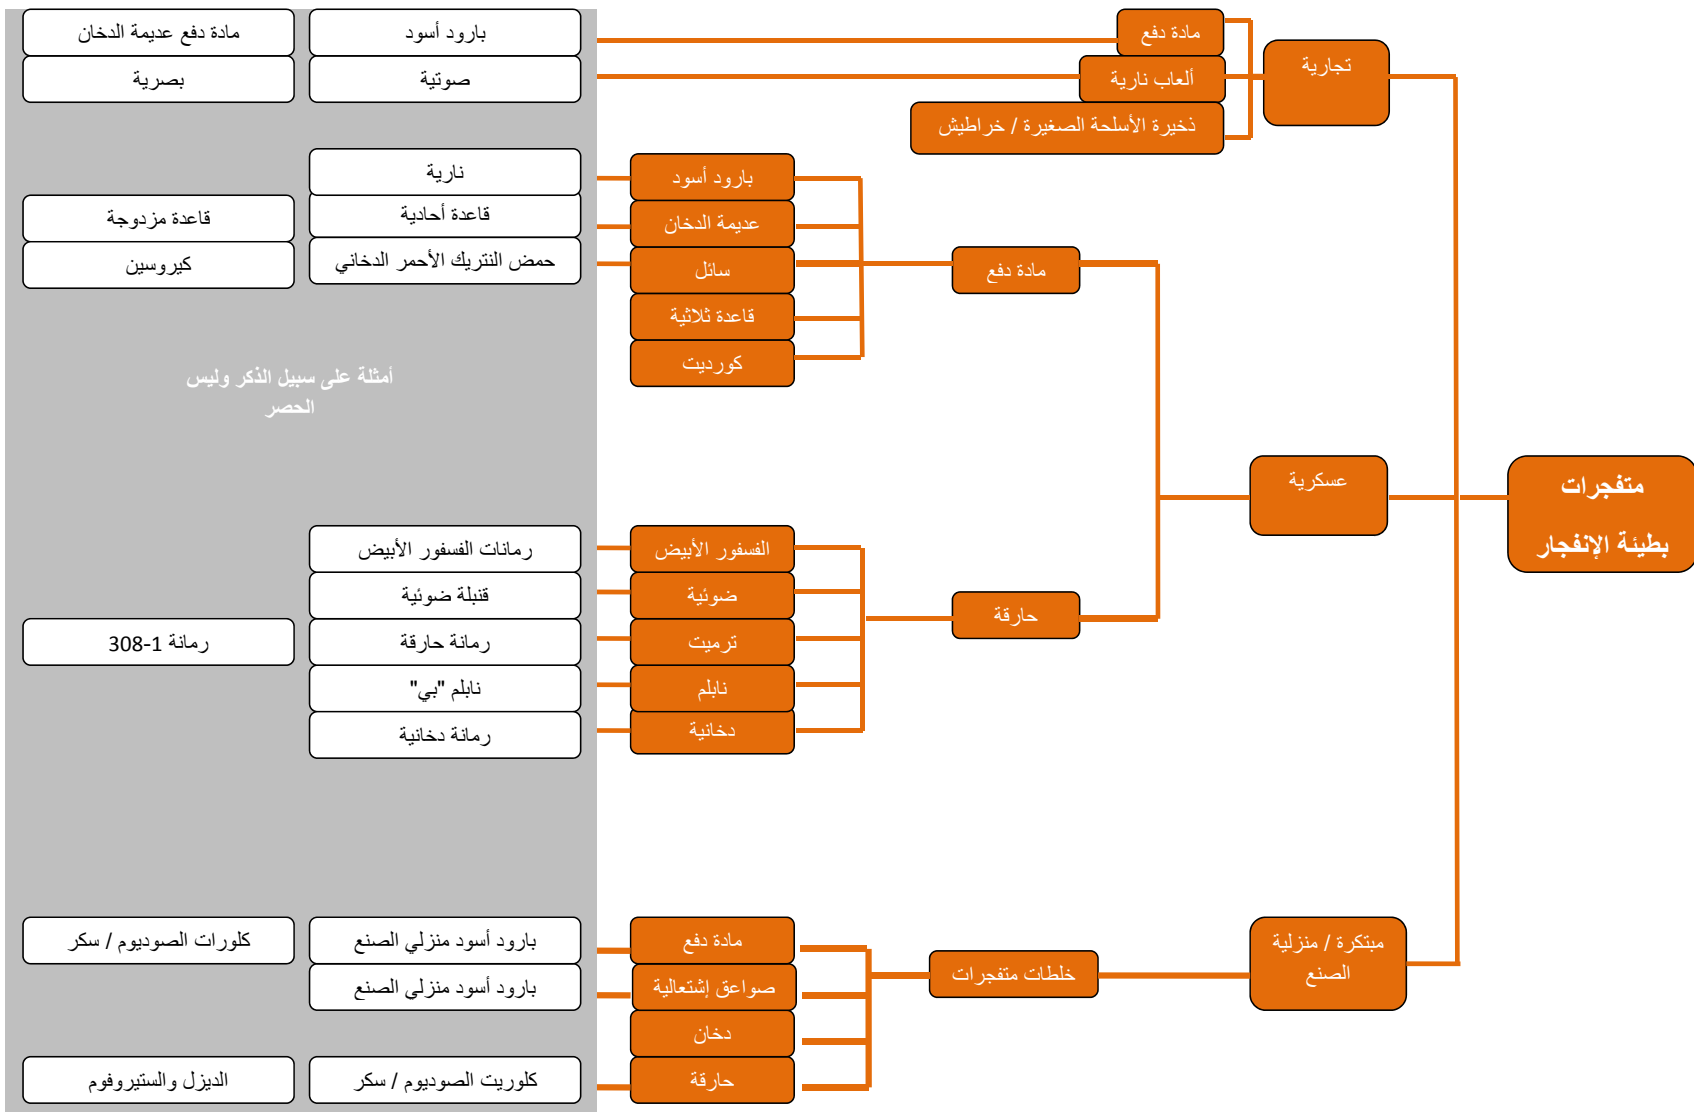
متفجرات بطيئة الإنفجار

تجارية

مادة دفع

ألعاب نارية

ذخيرة الأسلحة الصغيرة / خراطيش

بارود أسود

مادة دفع عديمة الدخان

صوتية

بصرية

عسكرية

مادة دفع

بارود أسود

عديمة الدخان

سائل

قاعدة ثلاثية

كورديت

نارية

قاعدة أحادية

قاعدة مزدوجة

حمض النتريك الأحمر الدخاني

كيروسين

أمثلة على سبيل الذكر وليس الحصر

حارقة

الفسفور الأبيض

ضوئية

ترميت

نابلم

دخانية

رمانات الفسفور الأبيض

قنبلة ضوئية

رمانة حارقة

رمانة 1-308

نابلم "بي"

رمانة دخانية

مبتكرة / منزلية الصنع

خلطات متفجرات

مادة دفع

صواعق إشتعالية

دخان

حارقة

بارود أسود منزلي الصنع

كلورات الصوديوم / سكر

بارود أسود منزلي الصنع

كلوريت الصوديوم / سكر

الديزل والستيروفوم